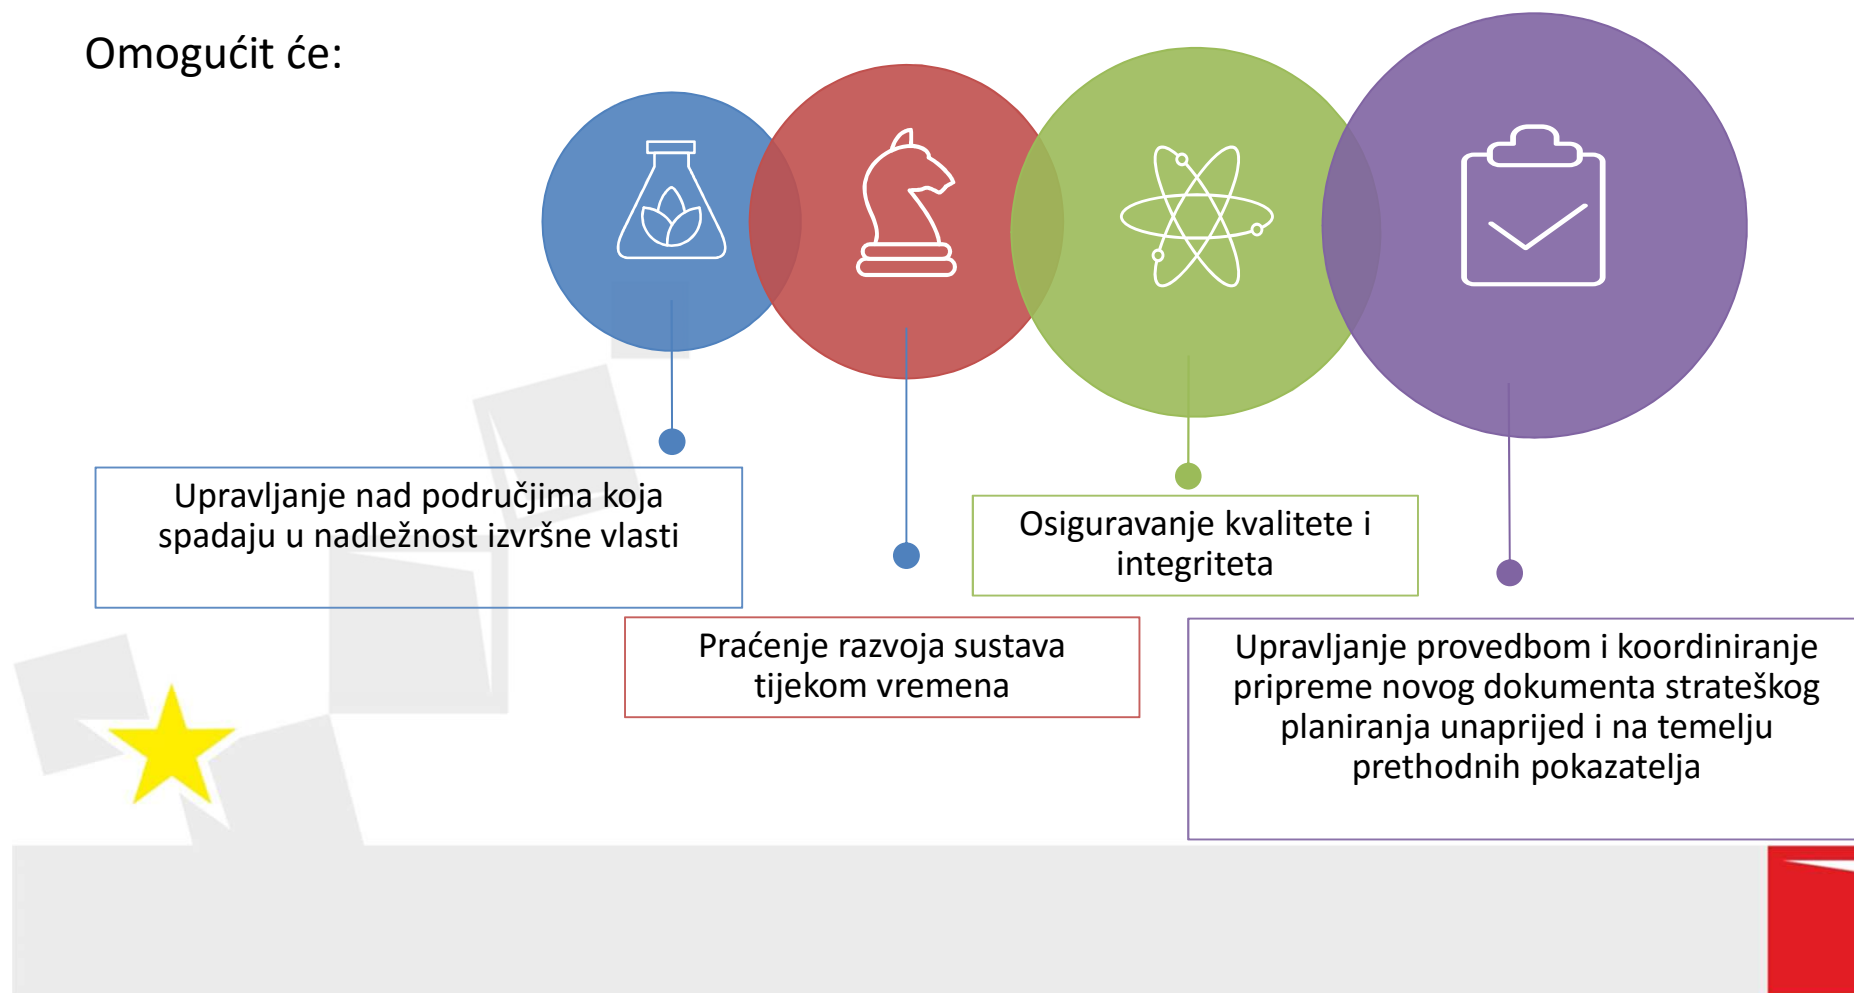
Omogućit će:

Upravljanje nad područjima koja spadaju u nadležnost izvršne vlasti

Praćenje razvoja sustava tijekom vremena

Osiguravanje kvalitete i integriteta

Upravljanje provedbom i koordiniranje pripreme novog dokumenta strateškog planiranja unaprijed i na temelju prethodnih pokazatelja